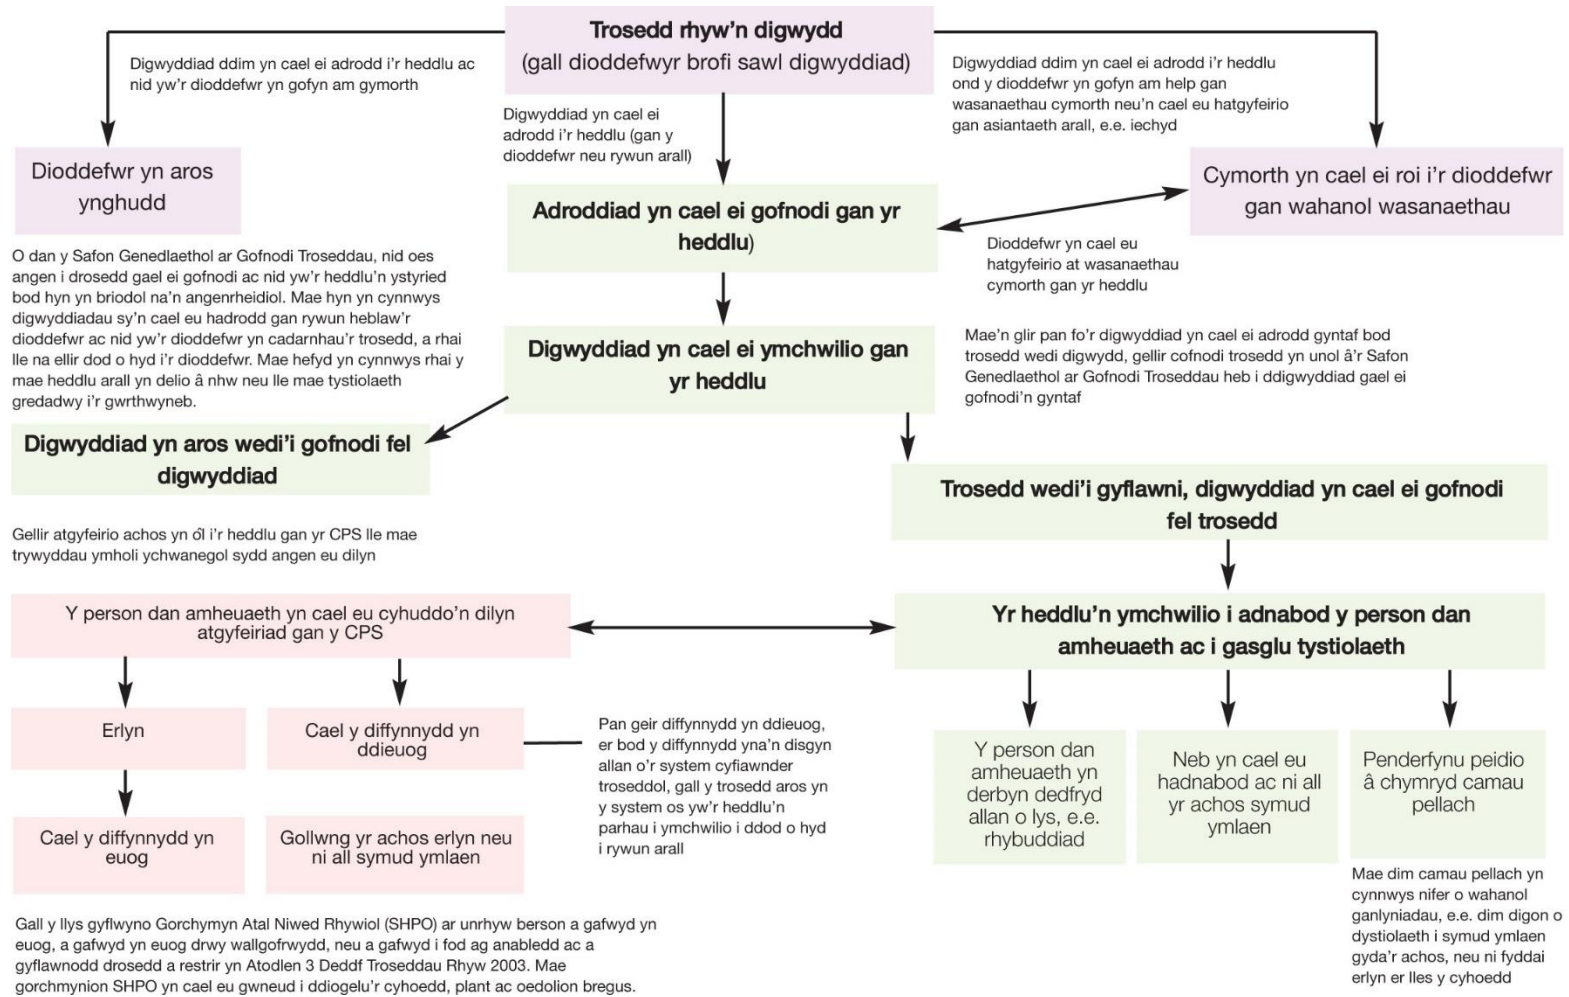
Trosedd rhyw'n digwydd
(gall dioddefwyr brofi sawl digwyddiad)

Digwyddiad ddim yn cael ei adrodd i'r heddlu ac nid yw'r dioddefwr yn gofyn am gymorth

Digwyddiad yn cael ei adrodd i'r heddlu (gan y dioddefwr neu rywun arall)

Digwyddiad ddim yn cael ei adrodd i'r heddlu ond y dioddefwr yn gofyn am help gan wasanaethau cymorth neu'n cael eu hatgyfeirio gan asiantaeth arall, e.e. iechyd

Dioddefwr yn aros ynghudd

Adroddiad yn cael ei gofnodi gan yr heddlu)

Cymorth yn cael ei roi i'r dioddefwr gan wahanol wasanaethau

Dioddefwr yn cael eu hatgyfeirio at wasanaethau cymorth gan yr heddlu

O dan y Safon Genedlaethol ar Gofnodi Troseddau, nid oes angen i drosedd gael ei gofnodi ac nid yw'r heddlu'n ystyried bod hyn yn briodol na'n angenrheidiol. Mae hyn yn cynnwys digwyddiadau sy'n cael eu hadrodd gan rywun heblaw'r dioddefwr ac nid yw'r dioddefwr yn cadarnhau'r trosedd, a rhai lle na ellir dod o hyd i'r dioddefwr. Mae hefyd yn cynnwys rhai y mae heddlu arall yn delio â nhw neu lle mae tystiolaeth gredadwy i'r gwrthwyneb.

Digwyddiad yn cael ei ymchwilio gan yr heddlu

Mae'n glir pan fo'r digwyddiad yn cael ei adrodd gyntaf bod trosedd wedi digwydd, gellir cofnodi trosedd yn unol â'r Safon Genedlaethol ar Gofnodi Troseddau heb i ddigwyddiad gael ei gofnodi'n gyntaf

Digwyddiad yn aros wedi'i gofnodi fel digwyddiad

Trosedd wedi'i gyflawni, digwyddiad yn cael ei gofnodi fel trosedd

Gellir atgyfeirio achos yn ôl i'r heddlu gan yr CPS lle mae trywyddau ymholi ychwanegol sydd angen eu dilyn

Y person dan amheuaeth yn cael eu cyhuddo'n dilyn atgyfeiriad gan y CPS

Yr heddlu'n ymchwilio i adnabod y person dan amheuaeth ac i gasglu tystiolaeth

Erlyn

Cael y diffynnydd yn ddieuog

Pan geir diffynnydd yn ddieuog, er bod y diffynnydd yna'n disgyn allan o'r system cyfiawnder troseddol, gall y trosedd aros yn y system os yw'r heddlu'n parhau i ymchwilio i ddod o hyd i rywun arall

Y person dan amheuaeth yn derbyn dedfryd allan o lys, e.e. rhybuddiad

Neb yn cael eu hadnabod ac ni all yr achos symud ymlaen

Penderfynu peidio â chymryd camau pellach

Cael y diffynnydd yn euog

Gollwng yr achos erlyn neu ni all symud ymlaen

Mae dim camau pellach yn cynnwys nifer o wahanol ganlyniadau, e.e. dim digon o dystiolaeth i symud ymlaen gyda'r achos, neu ni fyddai erlyn er lles y cyhoedd

Gall y llys gyflwyno Gorchymyn Atal Niwed Rhywiol (SHPO) ar unrhyw berson a gafwyd yn euog, a gafwyd yn euog drwy wallgofrwydd, neu a gafwyd i fod ag anabledd ac a gyflawnodd drosedd a restrir yn Atodlen 3 Deddf Troseddau Rhyw 2003. Mae gorchmynion SHPO yn cael eu gwneud i ddiogelu'r cyhoedd, plant ac oedolion bregus.